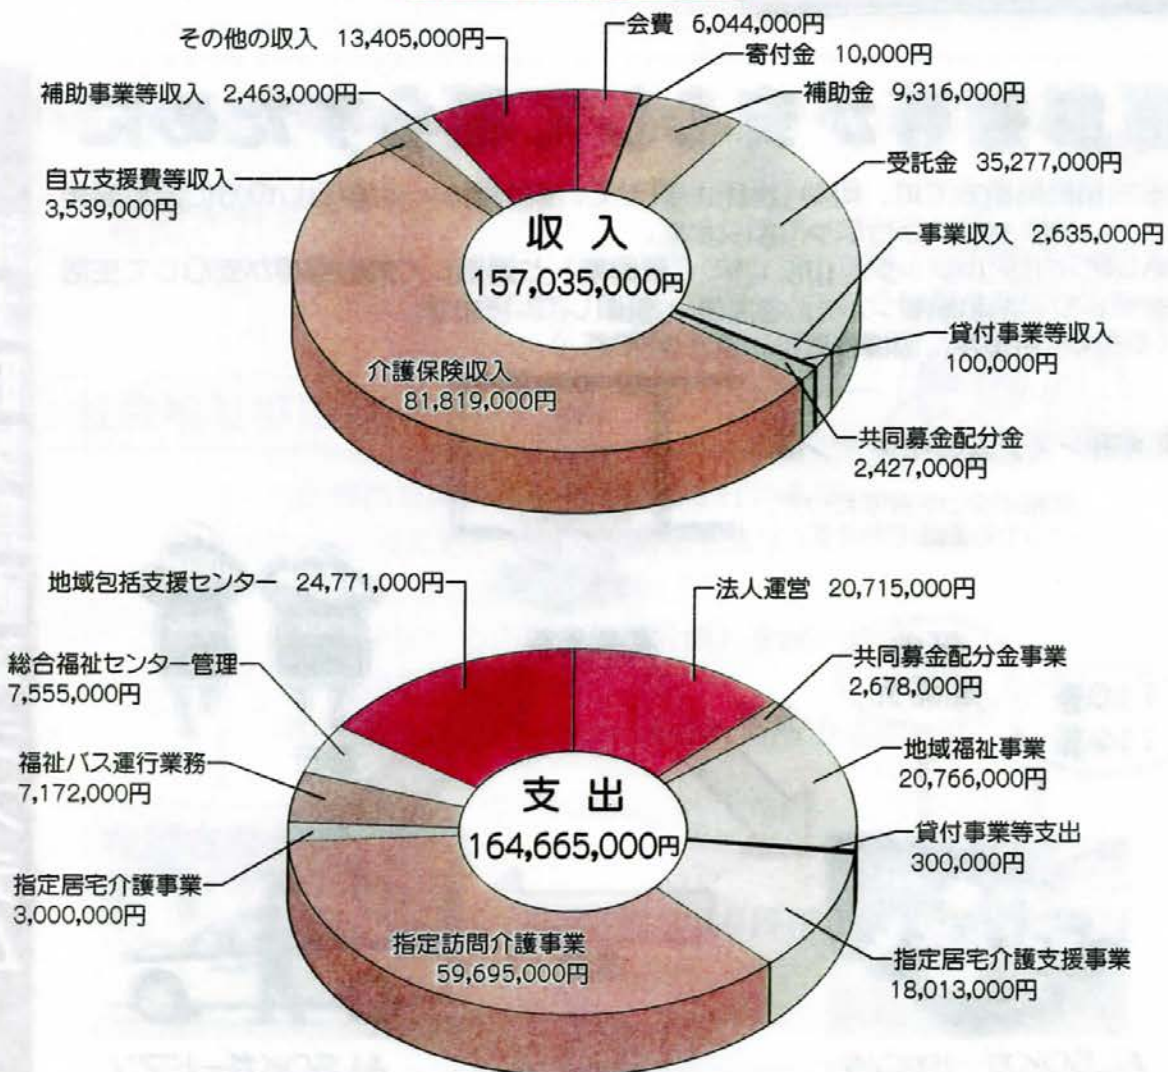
その他の収入 13,405,000円
会費 6,044,000円
寄付金 10,000円
補助事業等収入 2,463,000円
補助金 9,316,000円
自立支援費等収入 3,539,000円
受託金 35,277,000円
収 入
157,035,000円
事業収入 2,635,000円
貸付事業等収入 100,000円
介護保険収入 81,819,000円
共同募金配分金 2,427,000円

地域包括支援センター 24,771,000円
法人運営 20,715,000円
総合福祉センター管理 7,555,000円
共同募金配分金事業 2,678,000円
福祉バス運行業務 7,172,000円
地域福祉事業 20,766,000円
支 出
164,665,000円
貸付事業等支出 300,000円
指定居宅介護事業 3,000,000円
指定訪問介護事業 59,695,000円
指定居宅介護支援事業 18,013,000円